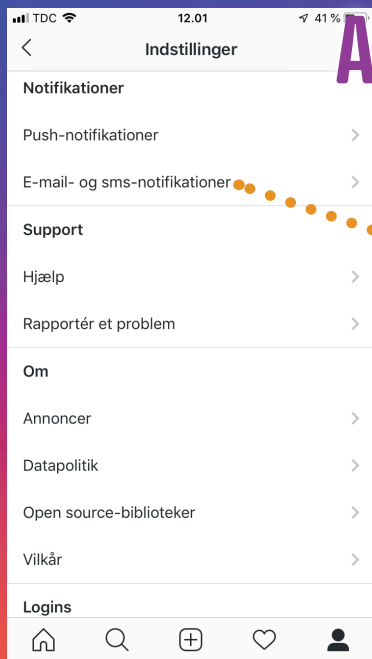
TDC 12.01 41 %

Indstillinger

A

Notifikationer

Push-notifikationer

E-mail- og sms-notifikationer

Support

Hjælp

Rapportér et problem

Om

Annoncer

Datapolitik

Open source-biblioteker

Vilkår

Logins